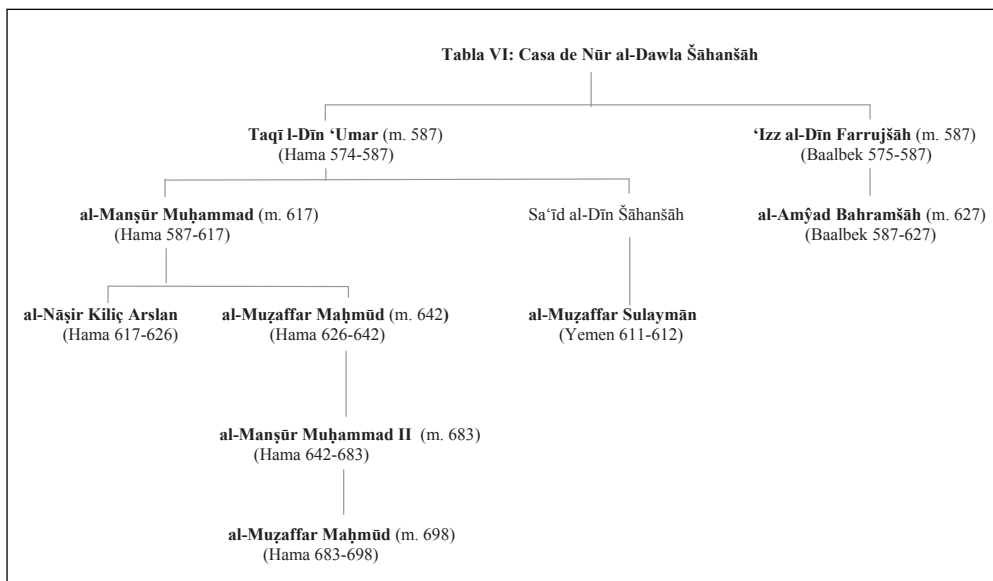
**Tabla VI: Casa de Nūr al-Dawla Šāhanšāh**

**Taqī l-Dīn ʿUmar** (m. 587)
(Hama 574-587)

**ʿIzz al-Dīn Farrujšāh** (m. 587)
(Baalbek 575-587)

**al-Manṣūr Muḥammad** (m. 617)
(Hama 587-617)

Saʿīd al-Dīn Šāhanšāh

**al-Amŷad Bahramšāh** (m. 627)
(Baalbek 587-627)

**al-Nāṣir Kiliç Arslan**
(Hama 617-626)

**al-Muẓaffar Maḥmūd** (m. 642)
(Hama 626-642)

**al-Muẓaffar Sulaymān**
(Yemen 611-612)

**al-Manṣūr Muḥammad II** (m. 683)
(Hama 642-683)

**al-Muẓaffar Maḥmūd** (m. 698)
(Hama 683-698)